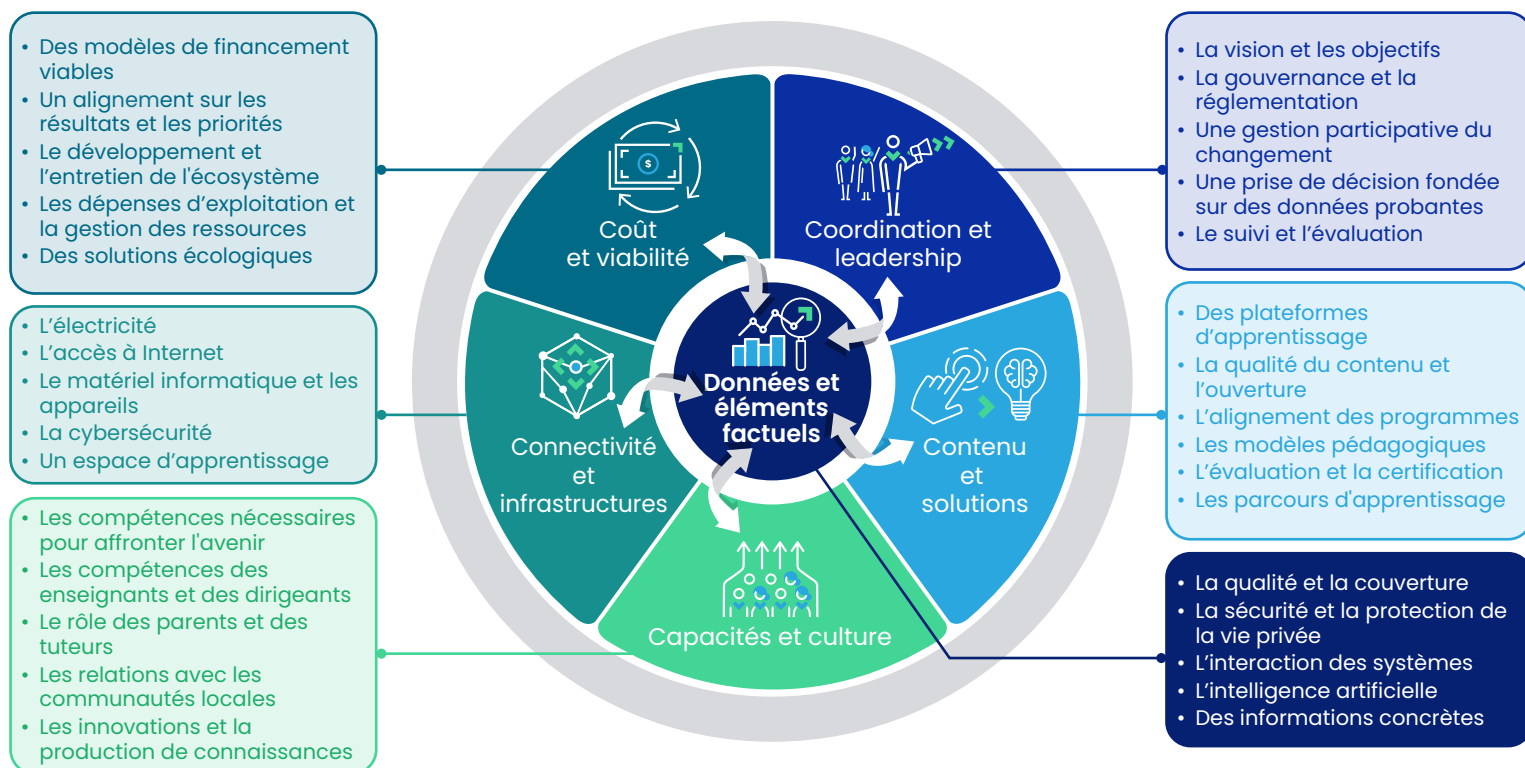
• Des modèles de financement viables
• Un alignement sur les résultats et les priorités
• Le développement et l'entretien de l'écosystème
• Les dépenses d'exploitation et la gestion des ressources
• Des solutions écologiques

• L'électricité
• L'accès à Internet
• Le matériel informatique et les appareils
• La cybersécurité
• Un espace d'apprentissage

• Les compétences nécessaires pour affronter l'avenir
• Les compétences des enseignants et des dirigeants
• Le rôle des parents et des tuteurs
• Les relations avec les communautés locales
• Les innovations et la production de connaissances

Coût et viabilité

Coordination et leadership

Données et éléments factuels

Connectivité et infrastructures

Contenu et solutions

Capacités et culture

• La vision et les objectifs
• La gouvernance et la réglementation
• Une gestion participative du changement
• Une prise de décision fondée sur des données probantes
• Le suivi et l'évaluation

• Des plateformes d'apprentissage
• La qualité du contenu et l'ouverture
• L'alignement des programmes
• Les modèles pédagogiques
• L'évaluation et la certification
• Les parcours d'apprentissage

• La qualité et la couverture
• La sécurité et la protection de la vie privée
• L'interaction des systèmes
• L'intelligence artificielle
• Des informations concrètes